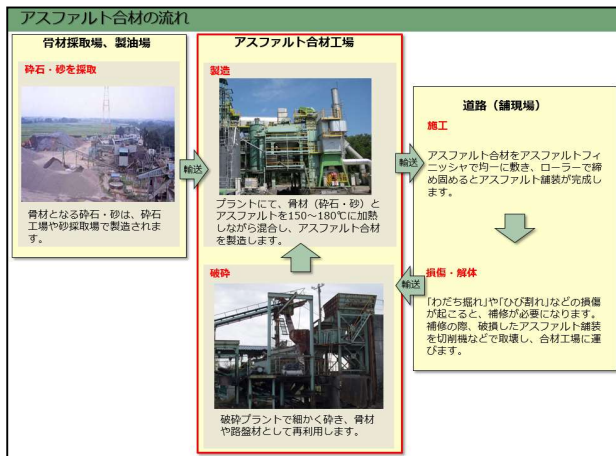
アスファルト合材の流れ

骨材採取場、製油場

砕石・砂を採取

骨材となる砕石・砂は、砕石工場や砂採取場で製造されます。

輸送

アスファルト合材工場

製造

プラントにて、骨材（砕石・砂）とアスファルトを150～180℃に加熱しながら混合し、アスファルト合材を製造します。

破砕

破砕プラントで細かく砕き、骨材や路盤材として再利用します。

輸送

道路（舗現場）

施工

アスファルト合材をアスファルトフィニッシャで均一に敷き、ローラーで締め固めるとアスファルト舗装が完成します。

輸送

損傷・解体

「わだち掘れ」や「ひび割れ」などの損傷が起こると、補修が必要になります。補修の際、破損したアスファルト舗装を切削機などで取壊し、合材工場に運びます。